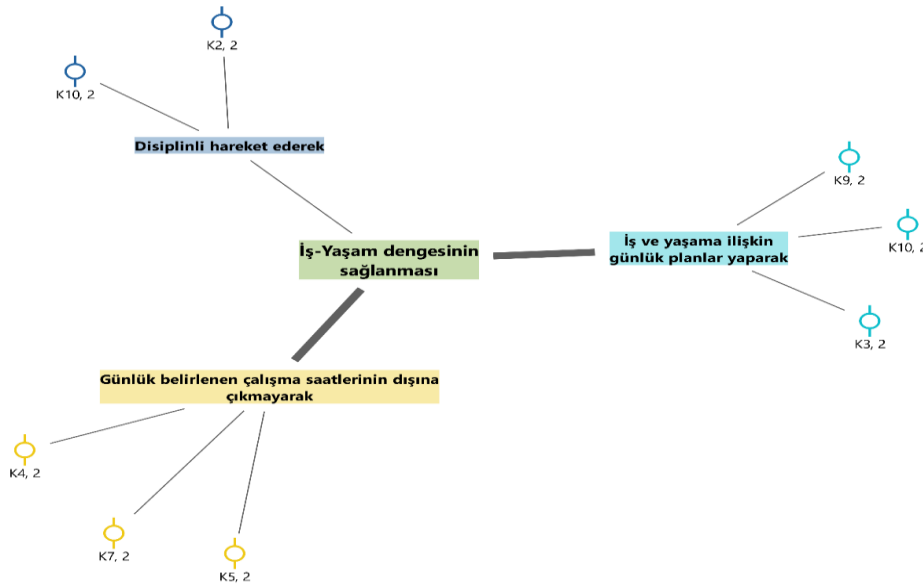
K2, 2

K10, 2

Disiplinli hareket ederek

K9, 2

K10, 2

İş-Yaşam dengesinin sağlanması

İş ve yaşama ilişkin günlük planlar yaparak

K3, 2

Günlük belirlenen çalışma saatlerinin dışına çıkmayarak

K4, 2

K7, 2

K5, 2